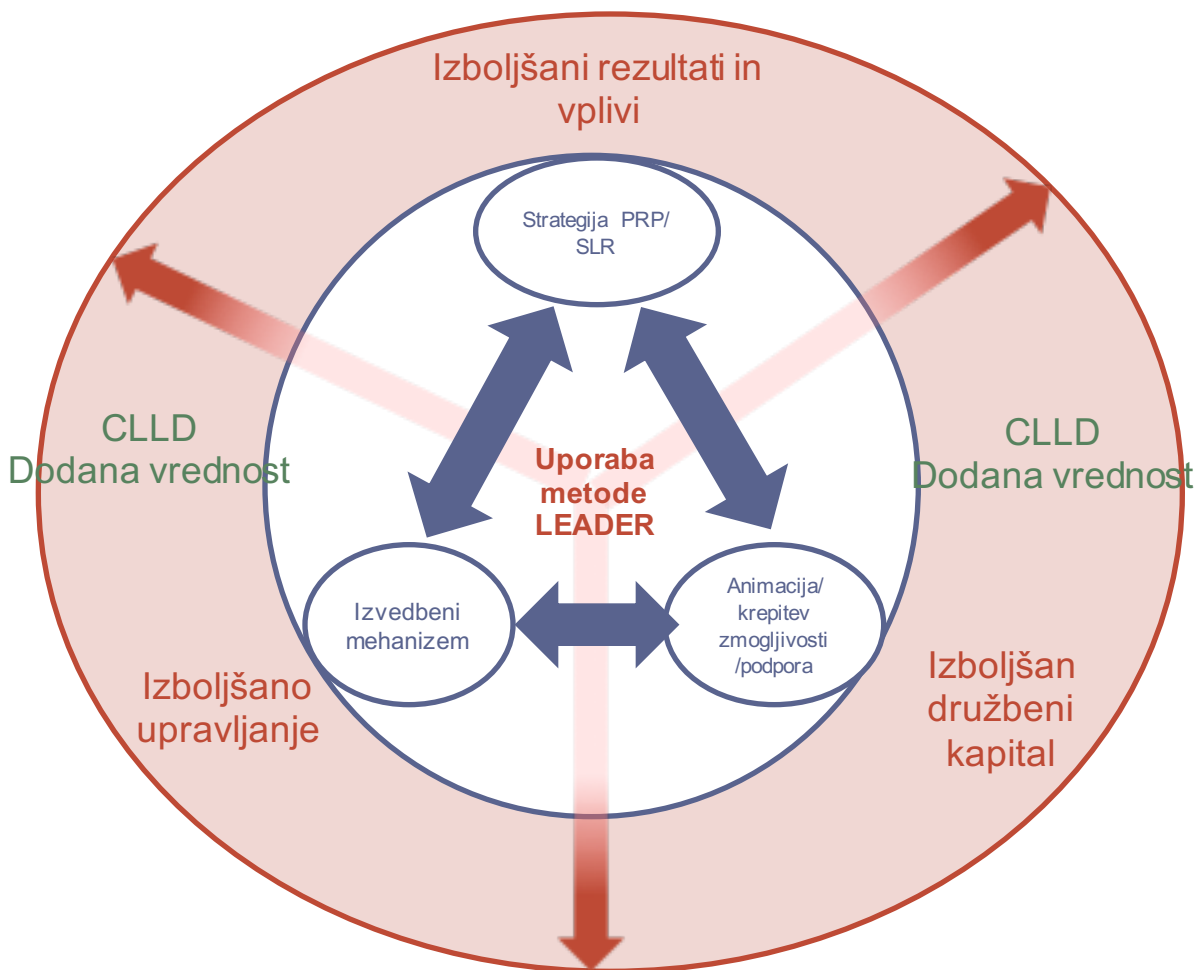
Izboljšani rezultati in vplivi

Strategija PRP/ SLR

CLLD Dodana vrednost

Uporaba metode LEADER

CLLD Dodana vrednost

Izvedbeni mehanizem

Animacija/ krepitev zmogljivosti /podpora

Izboljšano upravljanje

Izboljšan družbeni kapital